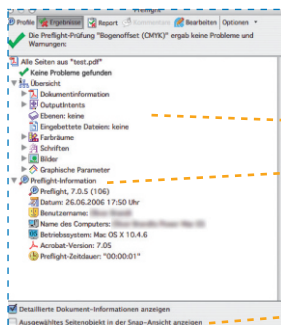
Preflight

Profile | Ergebnisse | Report | Kommentare | Bearbeiten | Optionen

Die Preflight-Prüfung "Bogenoffset (CMYK)" ergab keine Probleme und Warnungen:

Alle Seiten aus "test.pdf"
Keine Probleme gefunden
Übersicht
Dokumentinformation
OutputIntents
Ebenen: keine
Eingebettete Dateien: keine
Farbräume
Schriften
Bilder
Graphische Parameter
Preflight-Information
Preflight, 7.0.5 (106)
Datum: 26.06.2006 17:50 Uhr
Benutzername: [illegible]
Name des Computers: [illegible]
Betriebssystem: Mac OS X 10.4.6
Acrobat-Version: 7.05
Preflight-Zeitdauer: "00:00:01"

Detaillierte Dokument-Informationen anzeigen
Ausgewähltes Seitenobjekt in der Snap-Ansicht anzeigen